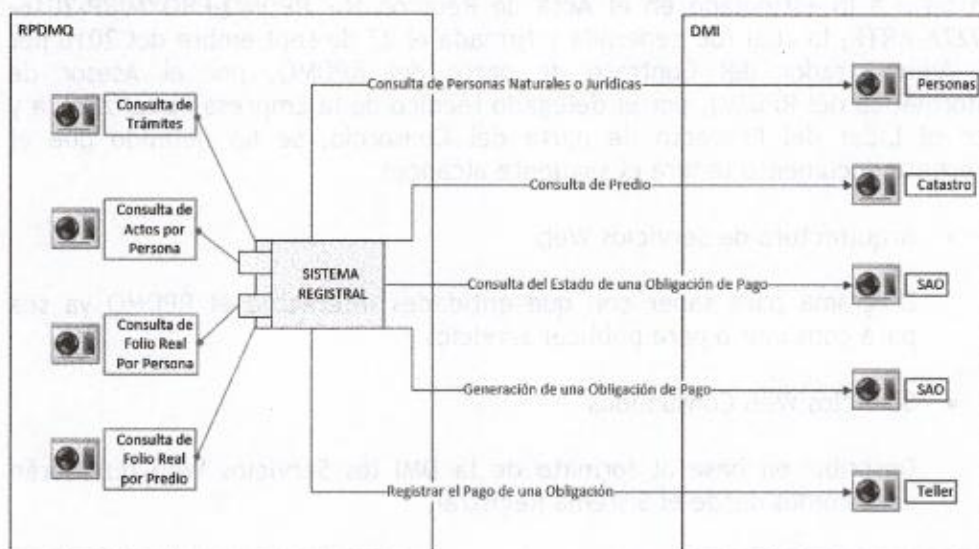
RPDMQ

Consulta de Trámites

Consulta de Actos por Persona

Consulta de Folio Real Por Persona

Consulta de Folio Real por Predio

SISTEMA REGISTRAL

Consulta de Personas Naturales o Jurídicas

Consulta de Predio

Consulta del Estado de una Obligación de Pago

Generación de una Obligación de Pago

Registrar el Pago de una Obligación

DMI

Personas

Catastro

SAO

SAO

Teller